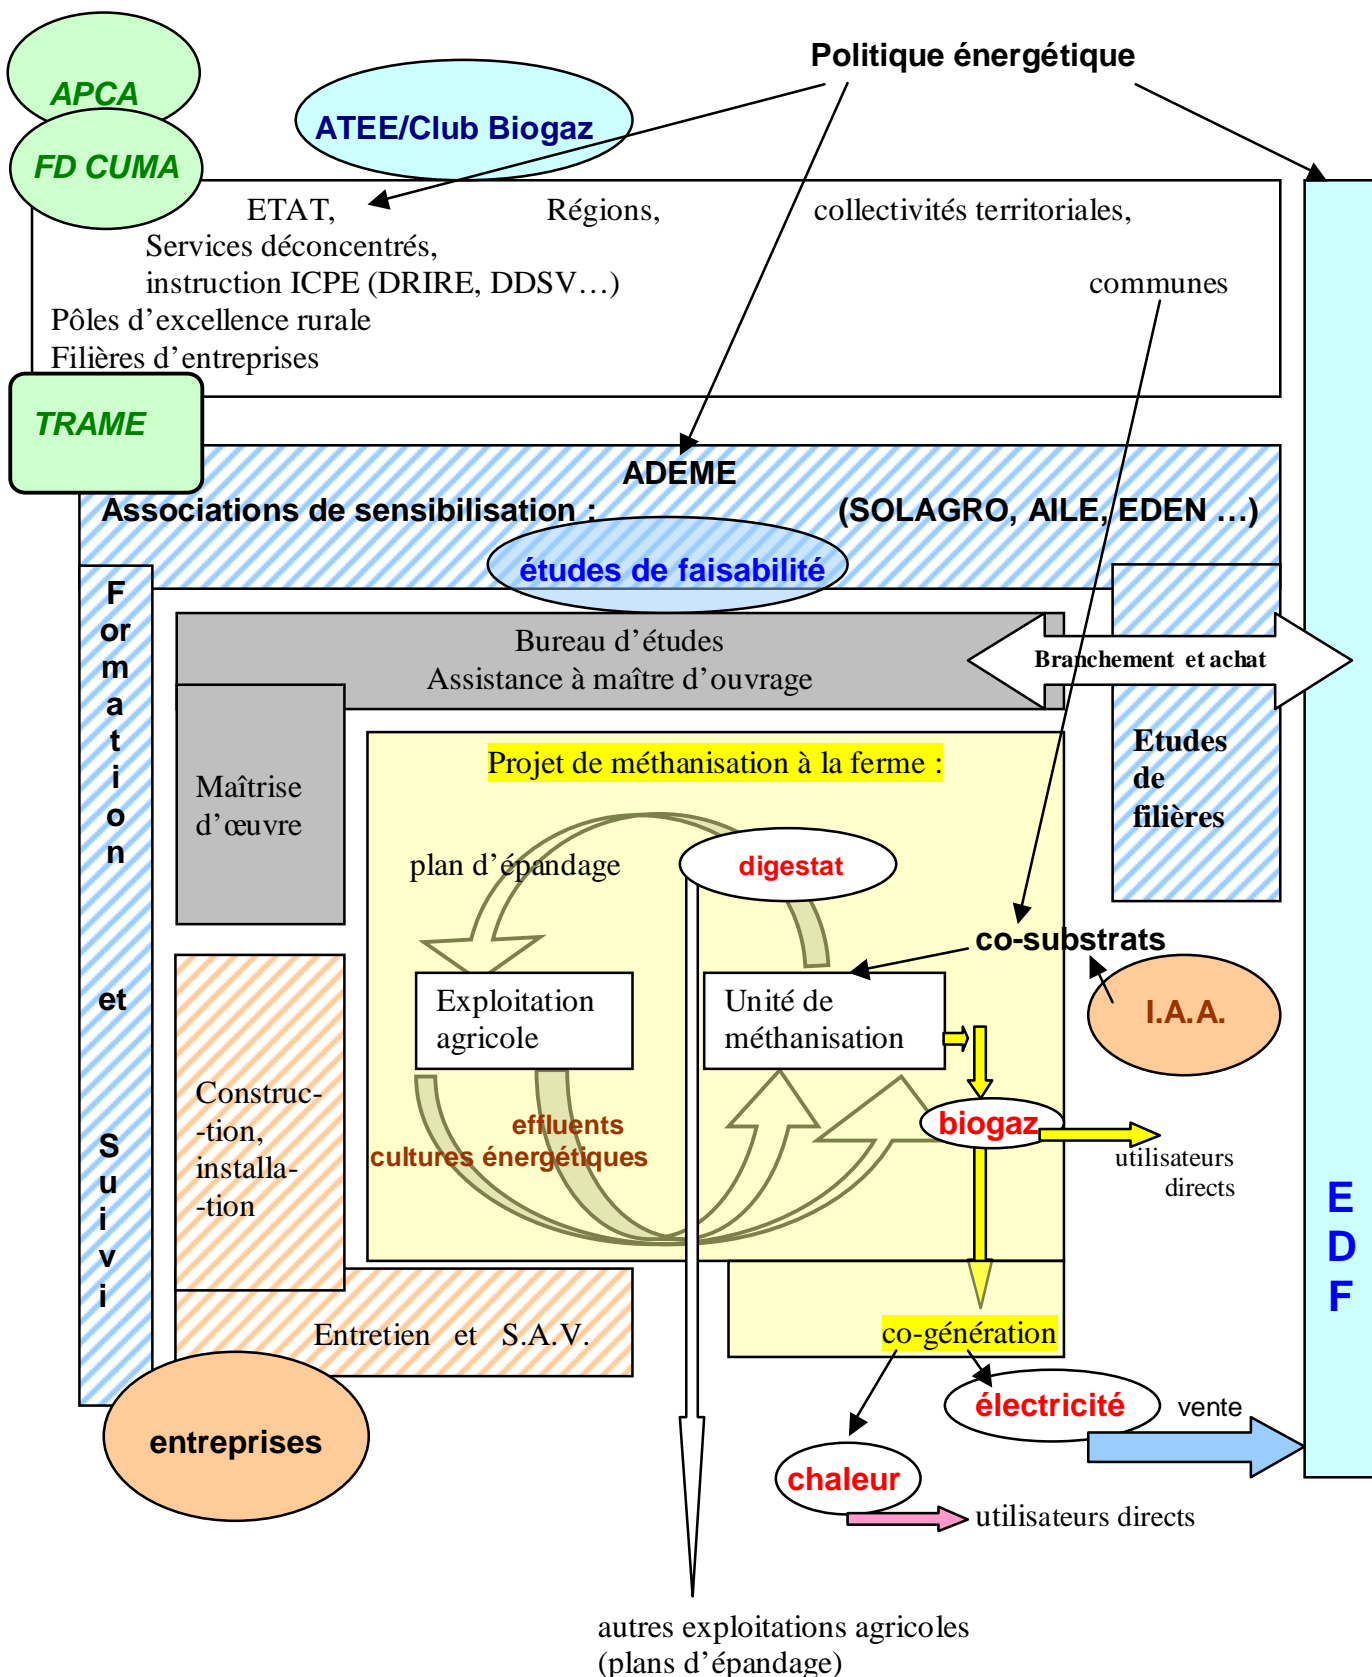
Politique énergétique

APCA

FD CUMA

ATEE/Club Biogaz

ETAT, Régions, collectivités territoriales,
Services déconcentrés,
instruction ICPE (DRIRE, DDSV…) communes
Pôles d'excellence rurale
Filières d'entreprises

TRAME

ADEME
Associations de sensibilisation : (SOLAGRO, AILE, EDEN …)

études de faisabilité

F
or
m
a
t
i
o
n

et

S
u
i
v
i

Bureau d'études
Assistance à maître d'ouvrage

Branchement et achat

Etudes de filières

Maîtrise d'œuvre

Projet de méthanisation à la ferme :

plan d'épandage

digestat

co-substrats

Exploitation agricole

Unité de méthanisation

I.A.A.

effluents
cultures énergétiques

biogaz

utilisateurs directs

Construc-tion, installa-tion

Entretien et S.A.V.

co-génération

E
D
F

électricité

vente

entreprises

chaleur

utilisateurs directs

autres exploitations agricoles
(plans d'épandage)